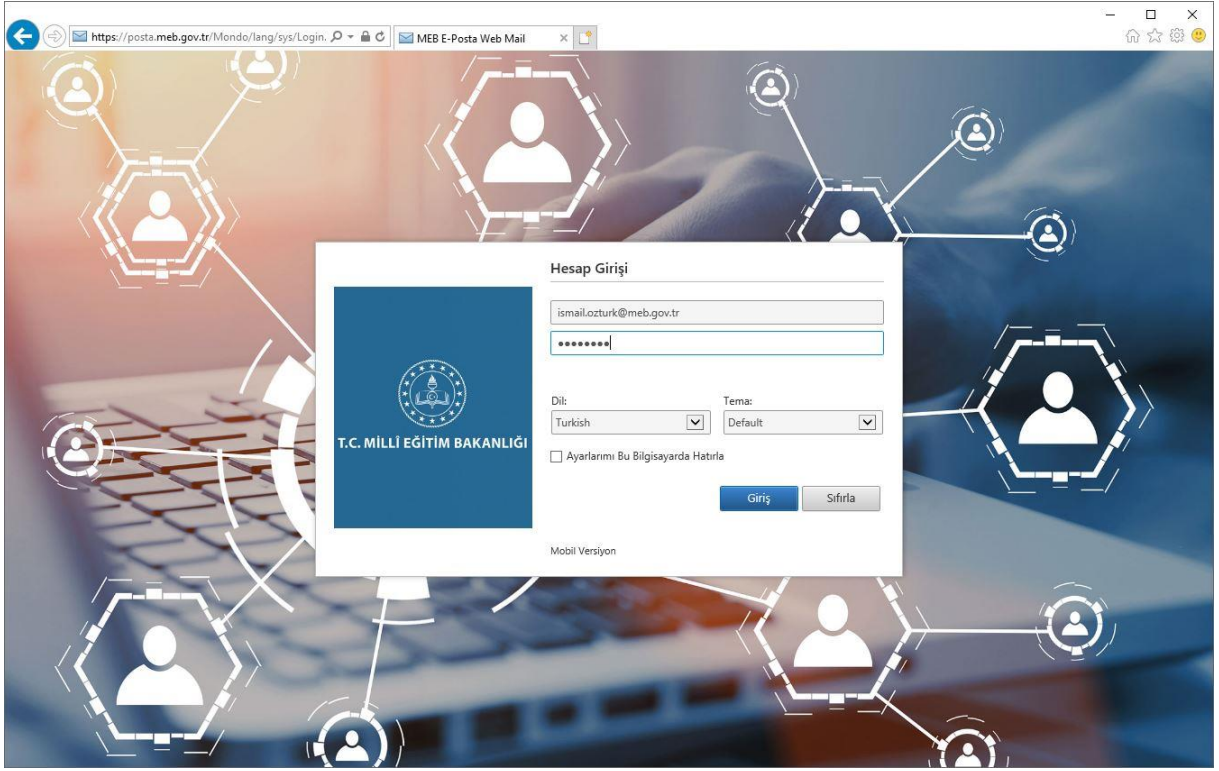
https://posta.meb.gov.tr/Mondo/lang/sys/Login.

MEB E-Posta Web Mail

Hesap Girişi

T.C. MİLLİ EĞİTİM BAKANLIĞI

ismail.ozturk@meb.gov.tr

••••••••

Dil:

Turkish

Tema:

Default

Ayarlarımı Bu Bilgisayarda Hatırla

Giriş

Sıfırla

Mobil Versiyon